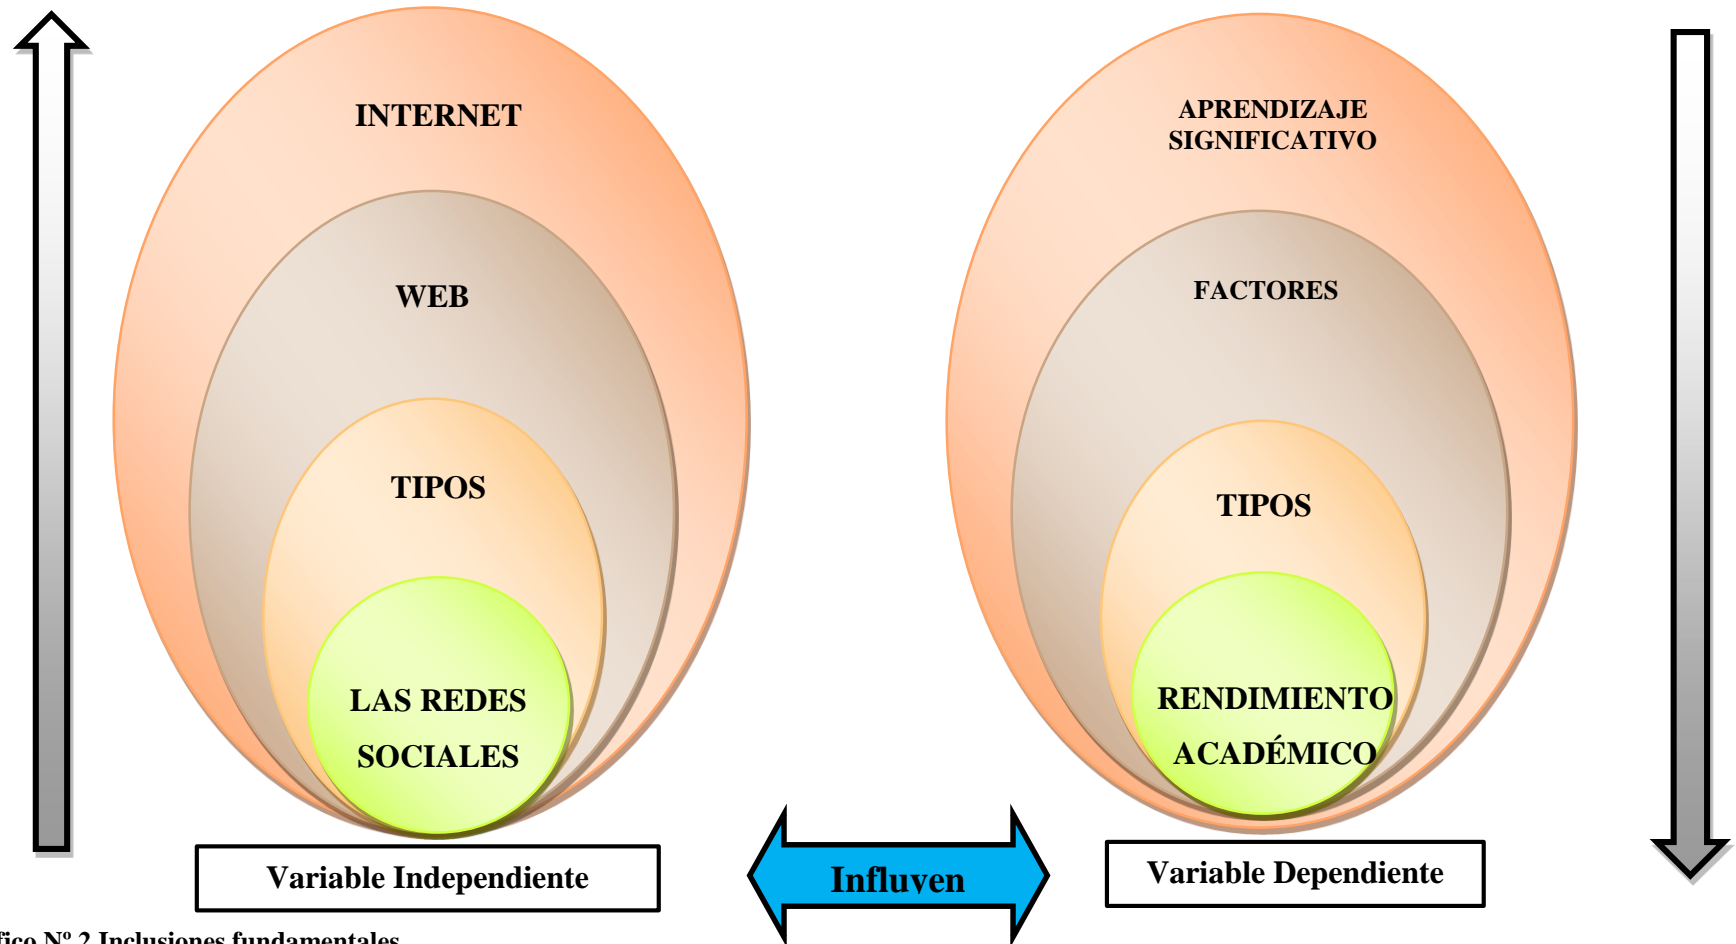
INTERNET

WEB

TIPOS

LAS REDES SOCIALES

Variable Independiente

APRENDIZAJE SIGNIFICATIVO

FACTORES

TIPOS

RENDIMIENTO ACADÉMICO

Variable Dependiente

Influyen

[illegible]fico Nº 2 Inclusiones fundamentales